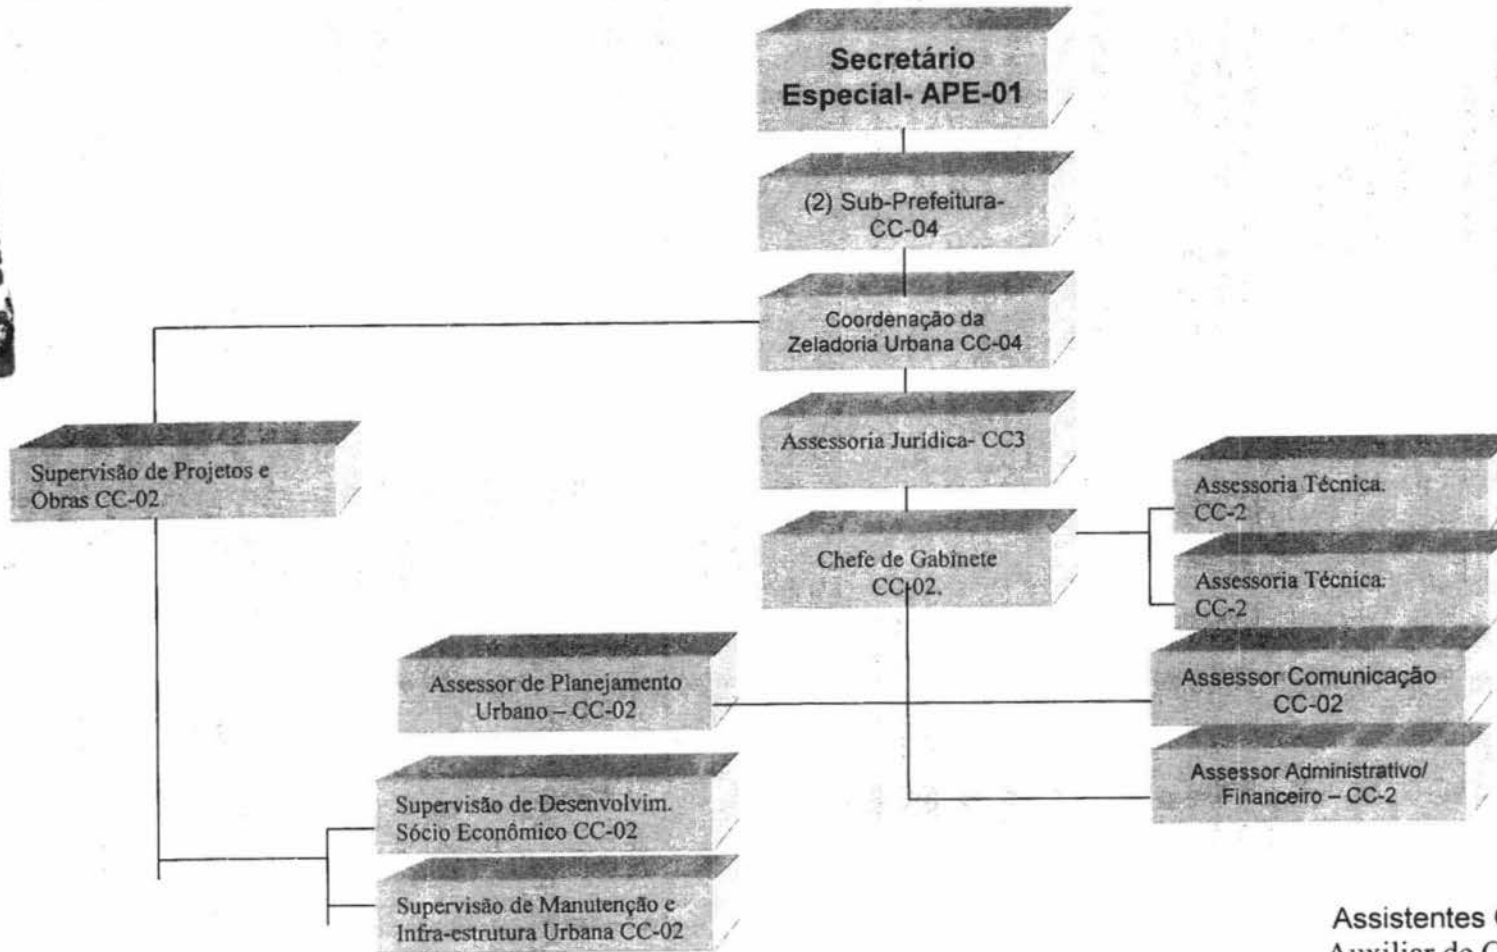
Secretário Especial- APE-01

(2) Sub-Prefeitura- CC-04

Coordenação da Zeladoria Urbana CC-04

Supervisão de Projetos e Obras CC-02

Assessoria Jurídica- CC3

Assessoria Técnica. CC-2

Chefe de Gabinete CC-02.

Assessoria Técnica. CC-2

Assessor de Planejamento Urbano – CC-02

Assessor Comunicação CC-02

Assessor Administrativo/ Financeiro – CC-2

Supervisão de Desenvolvim. Sócio Econômico CC-02

Supervisão de Manutenção e Infra-estrutura Urbana CC-02

Assistentes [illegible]
Auxiliar de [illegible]